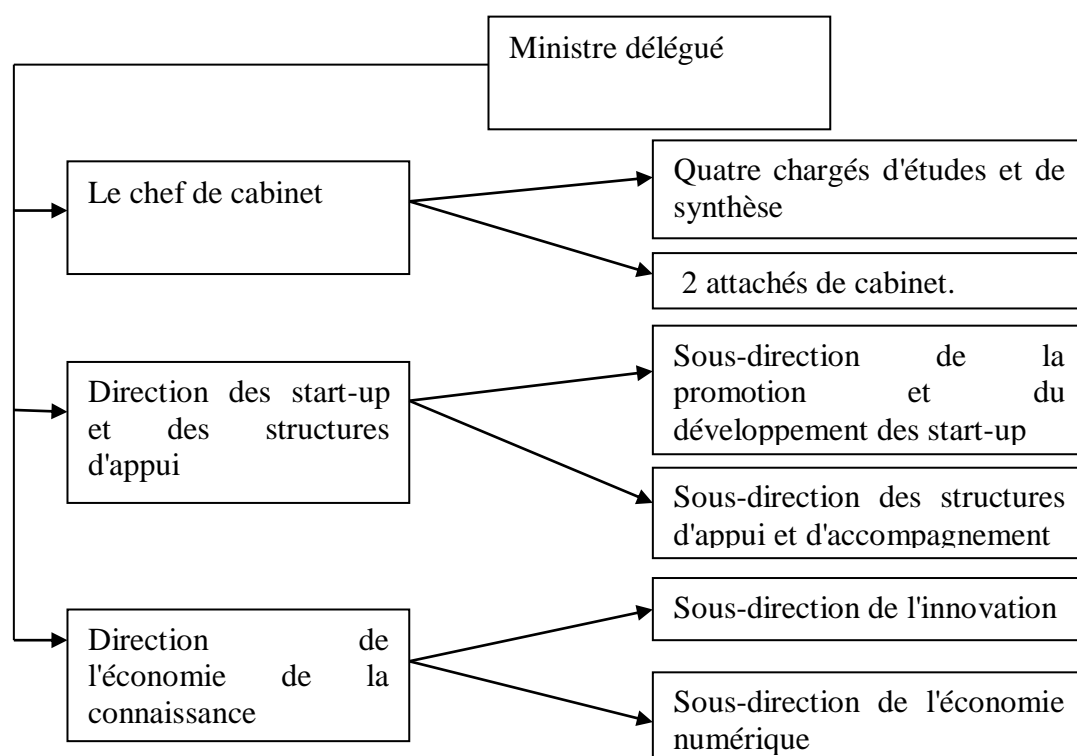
Ministre délégué

Le chef de cabinet

Quatre chargés d'études et de synthèse

2 attachés de cabinet.

Direction des start-up et des structures d'appui

Sous-direction de la promotion et du développement des start-up

Sous-direction des structures d'appui et d'accompagnement

Direction de l'économie de la connaissance

Sous-direction de l'innovation

Sous-direction de l'économie numérique